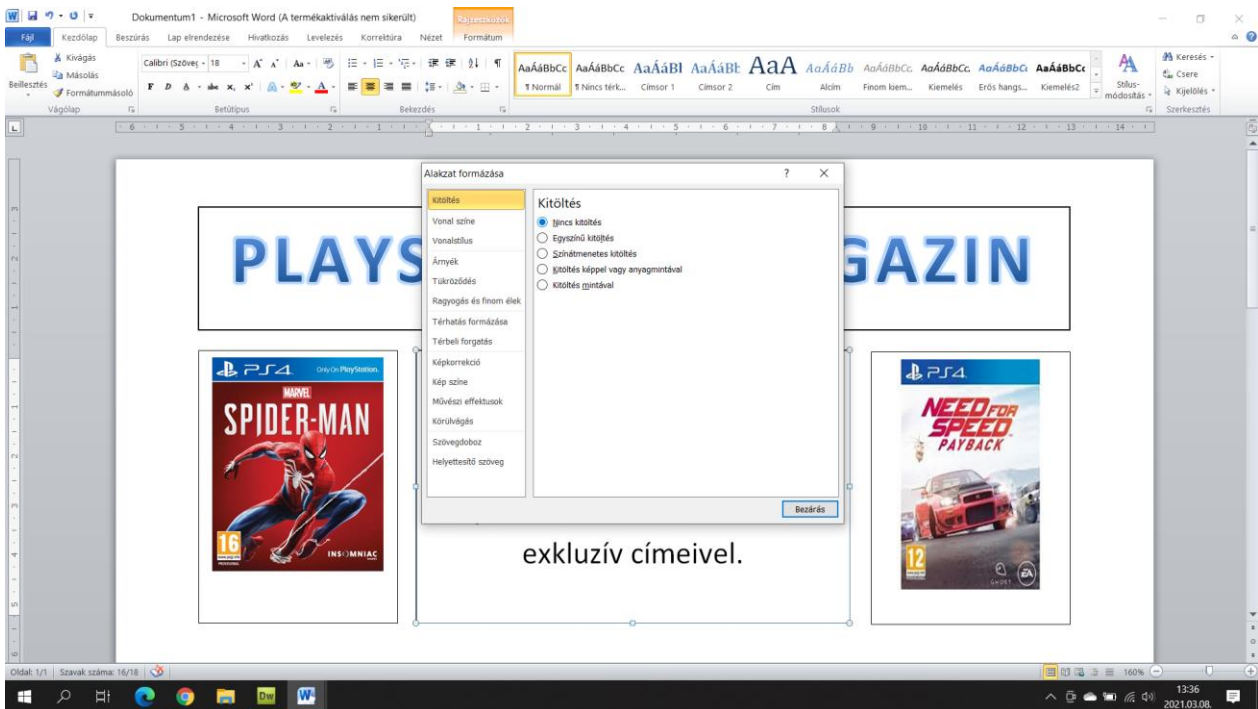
Dokumentum1 - Microsoft Word (A termékaktiválás nem sikerült)
Rajzeszközök

Fájl Kezdőlap Beszúrás Lap elrendezése Hivatkozás Levelezés Korrektúra Nézet Formátum

Kivágás
Másolás
Beillesztés
Formátummásoló
Vágólap

Calibri (Szöveg 18
Betűtípus

Bekezdés

AaÁáBbCc ¶ Normál
AaÁáBbCc ¶ Nincs térk...
AaÁáBl Címsor 1
AaÁáBb Címsor 2
AaA Cím
AaÁáBb Alcím
AaÁáBbCc Finom kiem...
AaÁáBbCc Kiemelés
AaÁáBbCc Erős hangs...
AaÁáBbCc Kiemelés2
Stílusok
Stílus-módosítás

Keresés
Csere
Kijelölés
Szerkesztés

PLAYS GAZIN

PS4 Only On PlayStation.
MARVEL
SPIDER-MAN
16
INSOMNIAC

PS4
NEED FOR SPEED
PAYBACK
12

exkluzív címeivel.

Alakzat formázása
?
Kitöltés
Vonal színe
Vonalstílus
Árnyék
Tükröződés
Ragyogás és finom élek
Térhatás formázása
Térbeli forgatás
Képkorrekció
Kép színe
Művészi effektusok
Körülvágás
Szövegdoboz
Helyettesítő szöveg

Kitöltés
Nincs kitöltés
Egyszínű kitöltés
Színátmenetes kitöltés
Kitöltés képpel vagy anyagmintával
Kitöltés mintával

Bezárás

Oldal: 1/1 Szavak száma: 16/18
160%
13:36
2021.03.08.